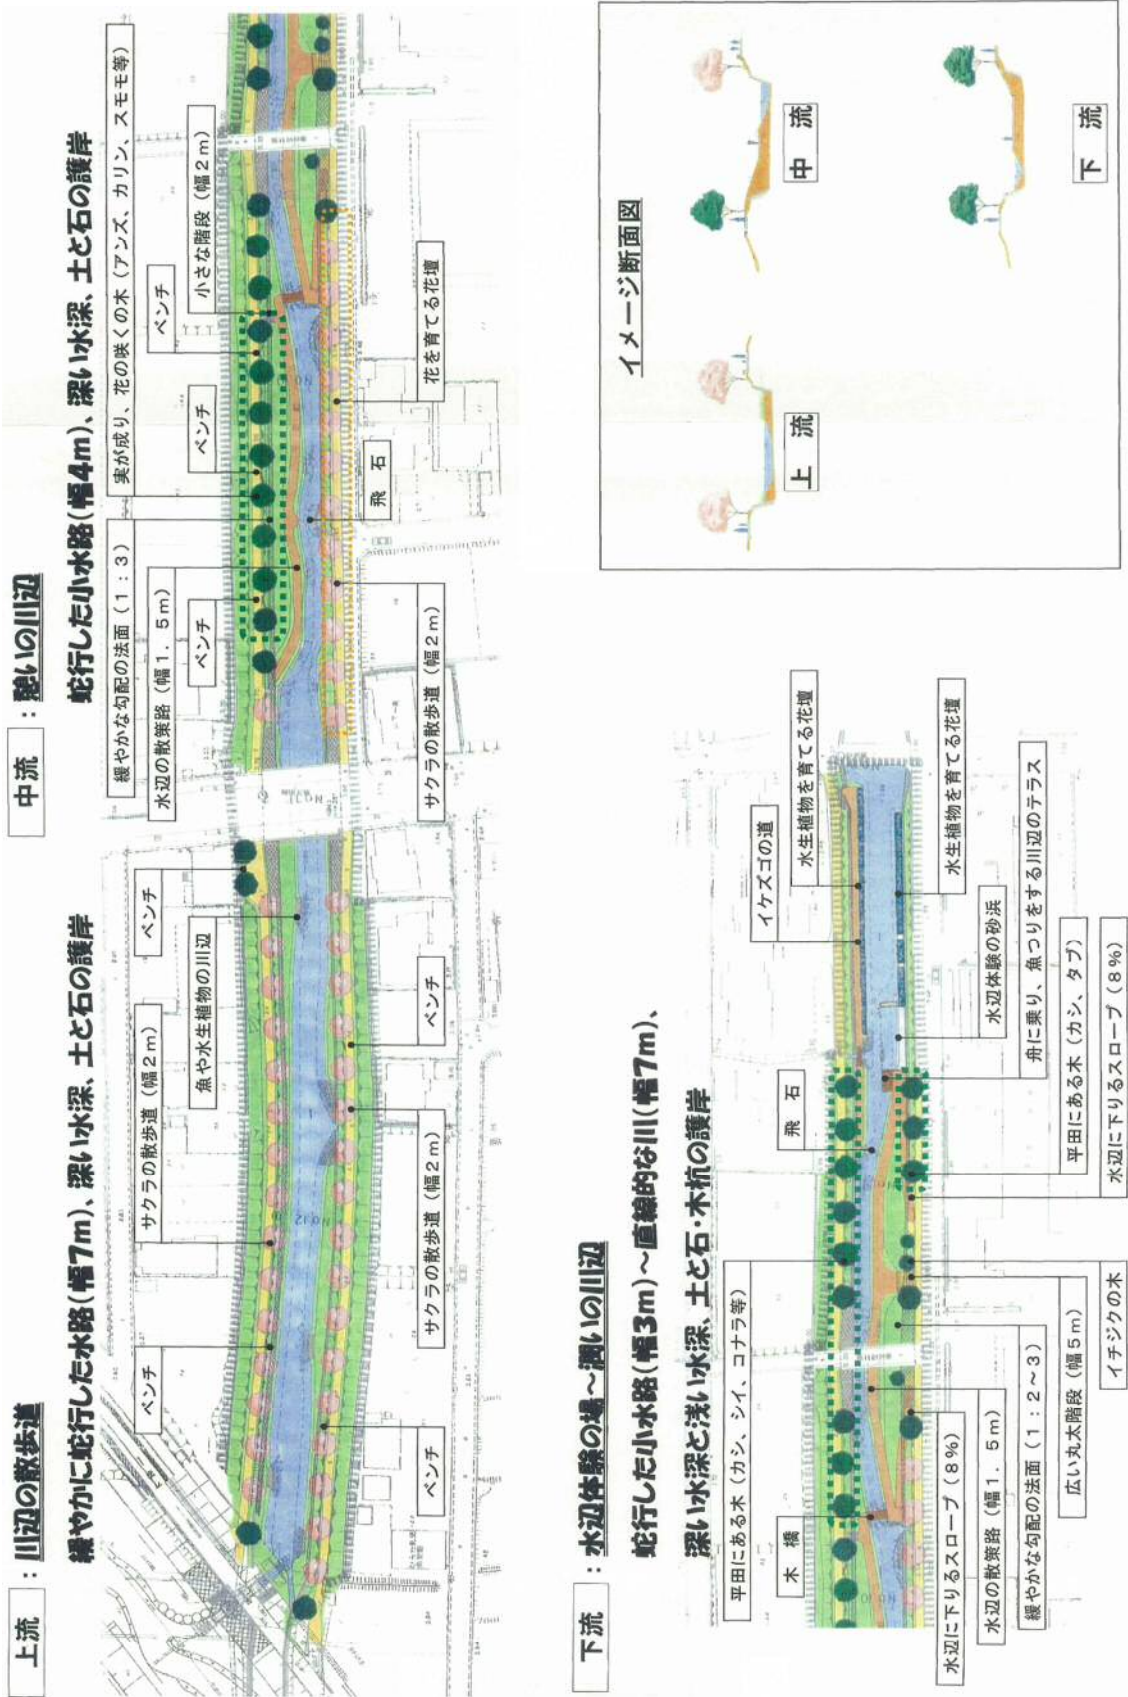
上流 ：川辺の散歩道

緩やかに蛇行した水路（幅7m）、深い水深、土と石の護岸

ベンチ

サクラの散歩道（幅２ｍ）

魚や水生植物の川辺

ベンチ

ベンチ

サクラの散歩道（幅２ｍ）

ベンチ

ベンチ

中流 ：憩いの川辺

蛇行した小水路（幅4m）、深い水深、土と石の護岸

緩やかな勾配の法面（１：３）

水辺の散策路（幅１．５ｍ）

ベンチ

ベンチ

ベンチ

実が成り、花の咲くの木（アンズ、カリン、スモモ等）

小さな階段（幅２ｍ）

サクラの散歩道（幅２ｍ）

飛石

花を育てる花壇

イメージ断面図

上流

中流

下流

下流 ：水辺体験の場～潤いの川辺

蛇行した小水路（幅3m）～直線的な川（幅7m）、

深い水深と浅い水深、土と石・木杭の護岸

平田にある木（カシ、シイ、コナラ等）

木橋

飛石

イケスゴの道

水生植物を育てる花壇

水辺に下りるスロープ（８％）

水辺の散策路（幅１．５ｍ）

緩やかな勾配の法面（１：２～３）

広い丸太階段（幅５ｍ）

イチジクの木

水辺に下りるスロープ（８％）

平田にある木（カシ、タブ）

舟に乗り、魚つりをする川辺のテラス

水辺体験の砂浜

水生植物を育てる花壇